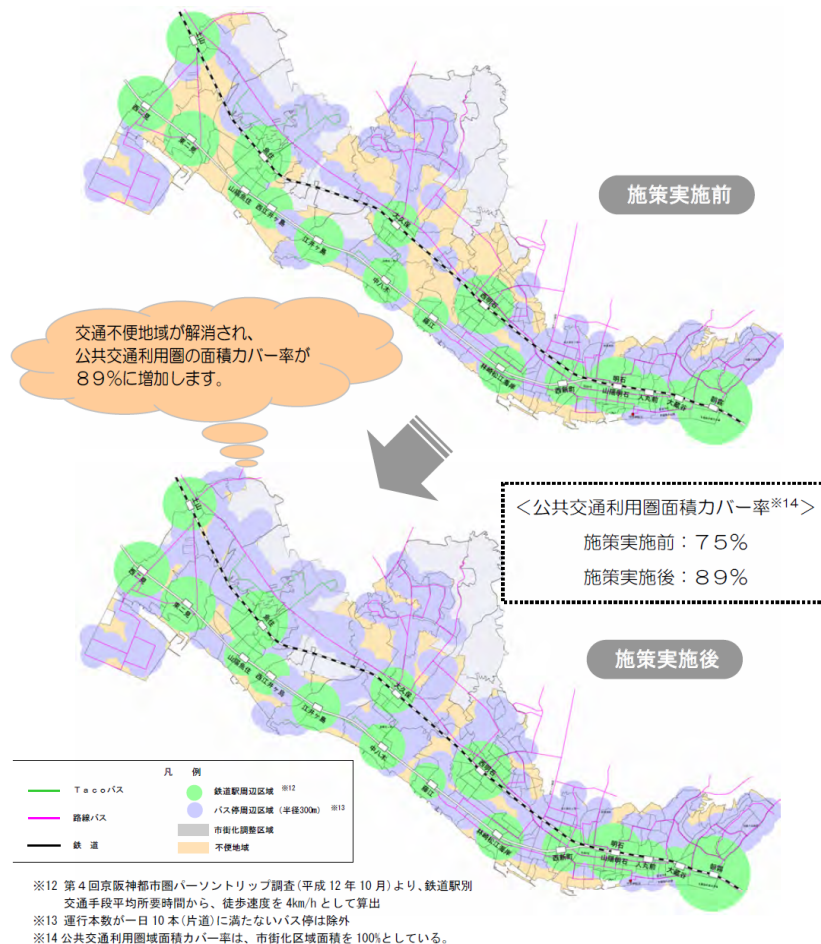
施策実施前

交通不便地域が解消され、公共交通利用圏の面積カバー率が８９%に増加します。

＜公共交通利用圏面積カバー率$^{※14}$＞
施策実施前：７５%
施策実施後：８９%

施策実施後

凡　例

Tacoバス

路線バス

鉄　道

鉄道駅周辺区域 ※12

バス停周辺区域（半径300m） ※13

市街化調整区域

不便地域

※12 第４回京阪神都市圏パーソントリップ調査（平成 12 年 10 月）より、鉄道駅別交通手段平均所要時間から、徒歩速度を 4km/h として算出
※13 運行本数が一日 10 本（片道）に満たないバス停は除外
※14 公共交通利用圏域面積カバー率は、市街化区域面積を 100%としている。